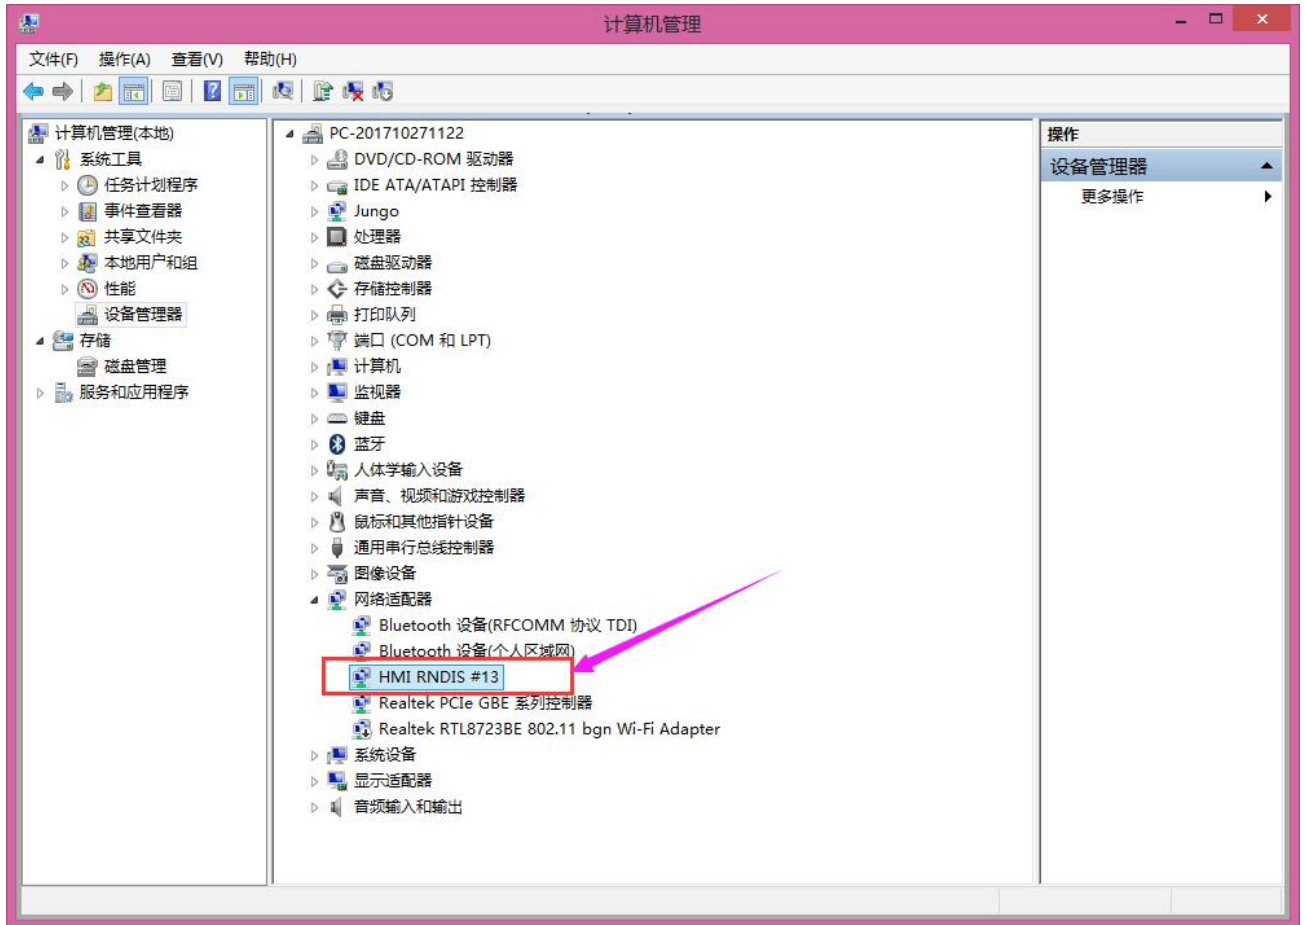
计算机管理

文件(F) 操作(A) 查看(V) 帮助(H)

计算机管理(本地)
系统工具
任务计划程序
事件查看器
共享文件夹
本地用户和组
性能
设备管理器
存储
磁盘管理
服务和应用程序

PC-201710271122
DVD/CD-ROM 驱动器
IDE ATA/ATAPI 控制器
Jungo
处理器
磁盘驱动器
存储控制器
打印队列
端口 (COM 和 LPT)
计算机
监视器
键盘
蓝牙
人体学输入设备
声音、视频和游戏控制器
鼠标和其他指针设备
通用串行总线控制器
图像设备
网络适配器
Bluetooth 设备(RFCOMM 协议 TDI)
Bluetooth 设备(个人区域网)
HMI RNDIS #13
Realtek PCIe GBE 系列控制器
Realtek RTL8723BE 802.11 bgn Wi-Fi Adapter
系统设备
显示适配器
音频输入和输出

操作
设备管理器
更多操作